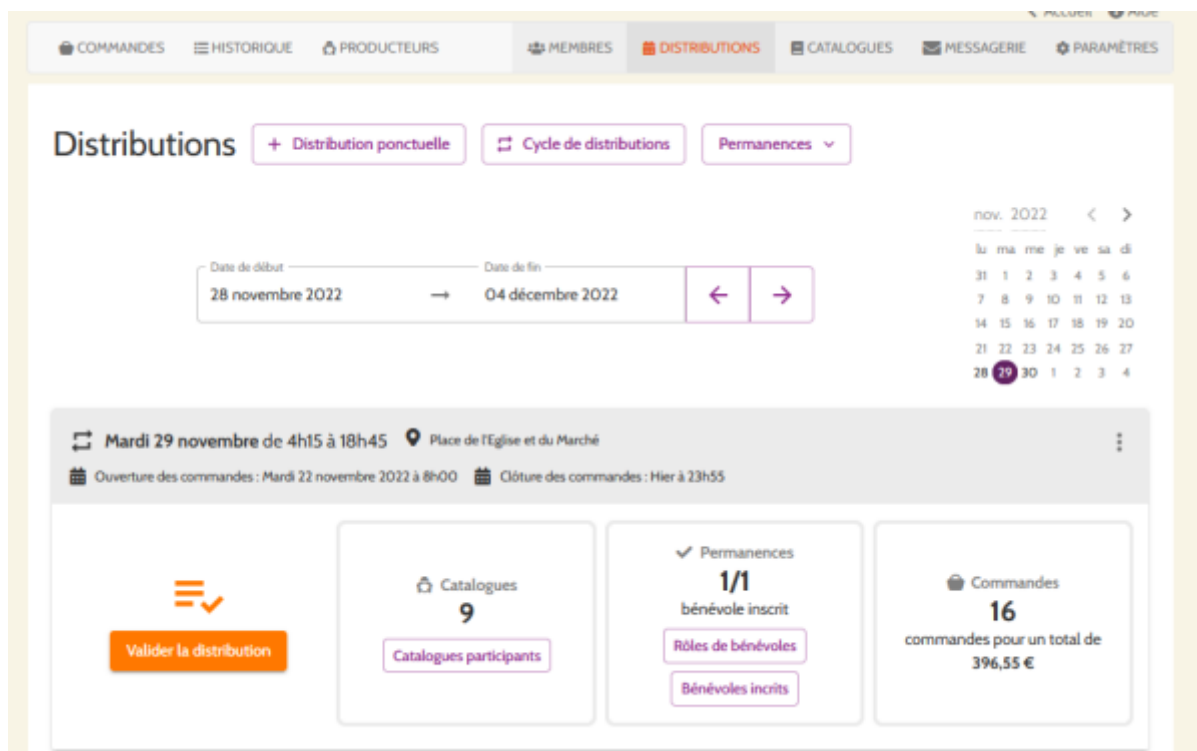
Accueil Aide

COMMANDES HISTORIQUE PRODUCTEURS MEMBRES DISTRIBUTIONS CATALOGUES MESSAGERIE PARAMÈTRES

Distributions
+ Distribution ponctuelle
Cycle de distributions
Permanences

nov. 2022

| lu | ma | me | je | ve | sa | di |
|---|---|---|---|---|---|---|
| 31 | 1 | 2 | 3 | 4 | 5 | 6 |
| 7 | 8 | 9 | 10 | 11 | 12 | 13 |
| 14 | 15 | 16 | 17 | 18 | 19 | 20 |
| 21 | 22 | 23 | 24 | 25 | 26 | 27 |
| 28 | 29 | 30 | 1 | 2 | 3 | 4 |

Date de début
28 novembre 2022
Date de fin
04 décembre 2022

Mardi 29 novembre de 4h15 à 18h45
Place de l'Eglise et du Marché
Ouverture des commandes : Mardi 22 novembre 2022 à 8h00
Clôture des commandes : Hier à 23h55

Valider la distribution

Catalogues
9
Catalogues participants

Permanences
1/1
bénévole inscrit
Rôles de bénévoles
Bénévoles incrits

Commandes
16
commandes pour un total de
396,55 €